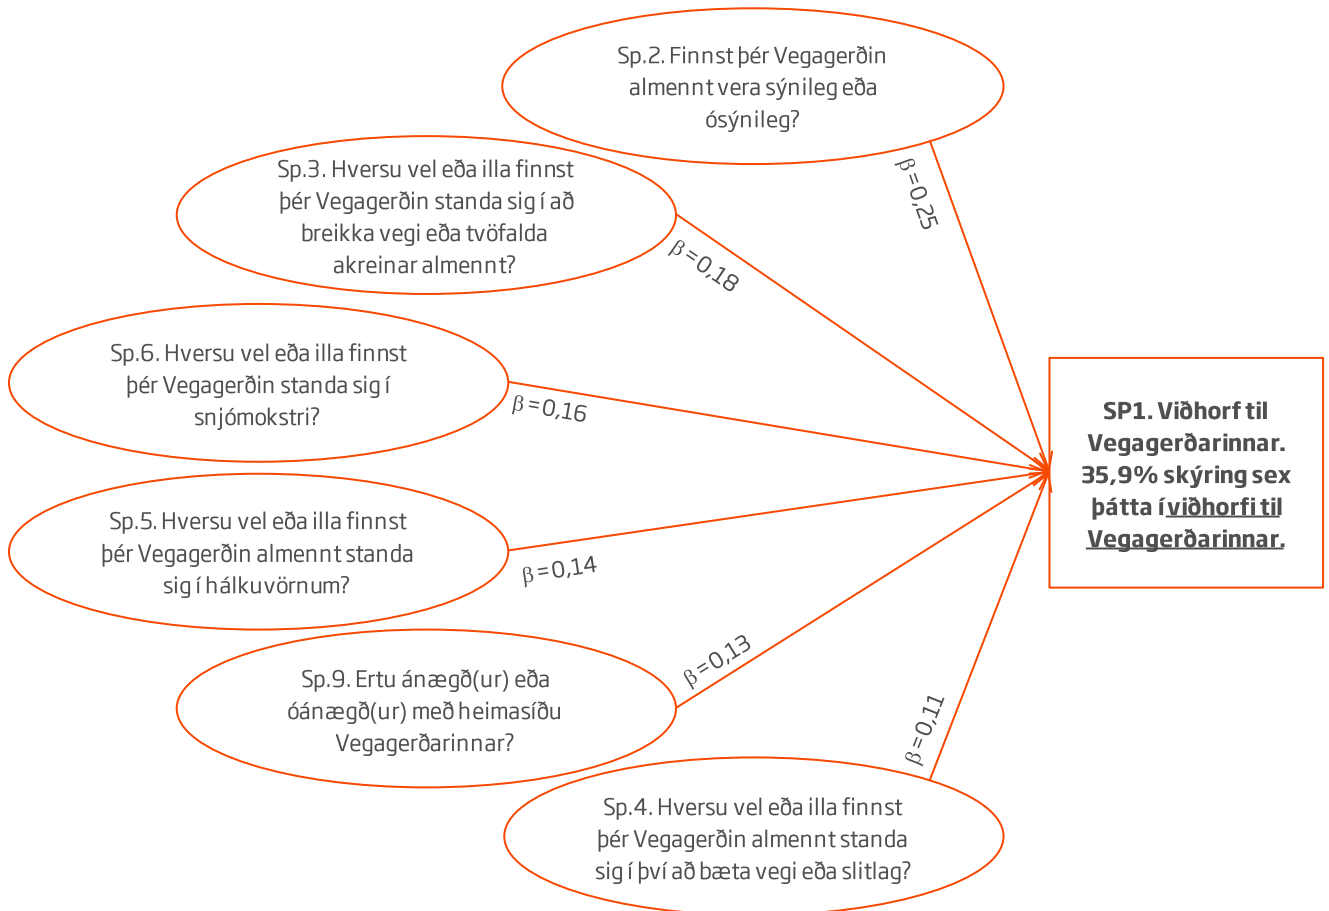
Sp.2. Finnst þér Vegagerðin almennt vera sýnileg eða ósýnileg?

$\beta=0,25$

Sp.3. Hversu vel eða illa finnst þér Vegagerðin standa sig í að breikka vegi eða tvöfalda akreinar almennt?

$\beta=0,18$

Sp.6. Hversu vel eða illa finnst þér Vegagerðin standa sig í snjómokstri?

$\beta=0,16$

SP1. Viðhorf til Vegagerðarinnar. 35,9% skýring sex þátta í viðhorfi til Vegagerðarinnar.

Sp.5. Hversu vel eða illa finnst þér Vegagerðin almennt standa sig í hálkuvörnum?

$\beta=0,14$

$\beta=0,13$

Sp.9. Ertu ánægð(ur) eða óánægð(ur) með heimasíðu Vegagerðarinnar?

$\beta=0,11$

Sp.4. Hversu vel eða illa finnst þér Vegagerðin almennt standa sig í því að bæta vegi eða slitlag?